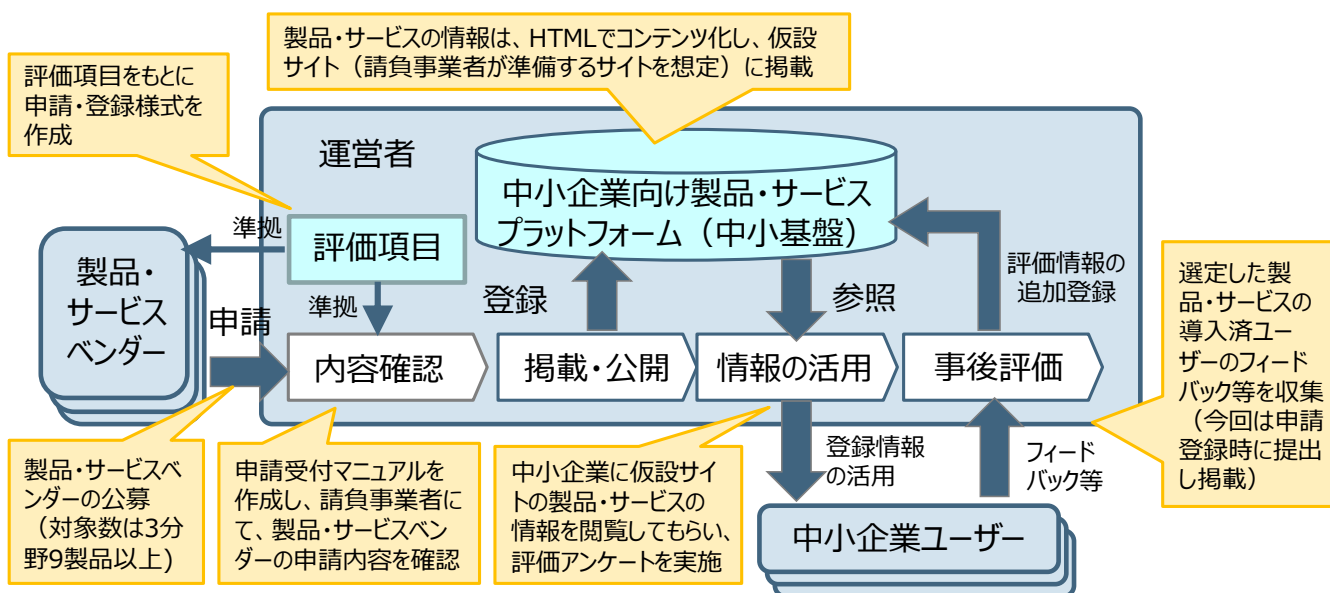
製品・サービスの情報は、HTMLでコンテンツ化し、仮設サイト（請負事業者が準備するサイトを想定）に掲載

評価項目をもとに申請・登録様式を作成

運営者

中小企業向け製品・サービスプラットフォーム（中小基盤）

準拠

評価項目

製品・サービスベンダー

準拠

申請

登録

参照

評価情報の追加登録

選定した製品・サービスの導入済ユーザーのフィードバック等を収集（今回は申請登録時に提出し掲載）

内容確認

掲載・公開

情報の活用

事後評価

登録情報の活用

フィードバック等

製品・サービスベンダーの公募（対象数は3分野9製品以上）

申請受付マニュアルを作成し、請負事業者にて、製品・サービスベンダーの申請内容を確認

中小企業に仮設サイトの製品・サービスの情報を閲覧してもらい、評価アンケートを実施

中小企業ユーザー